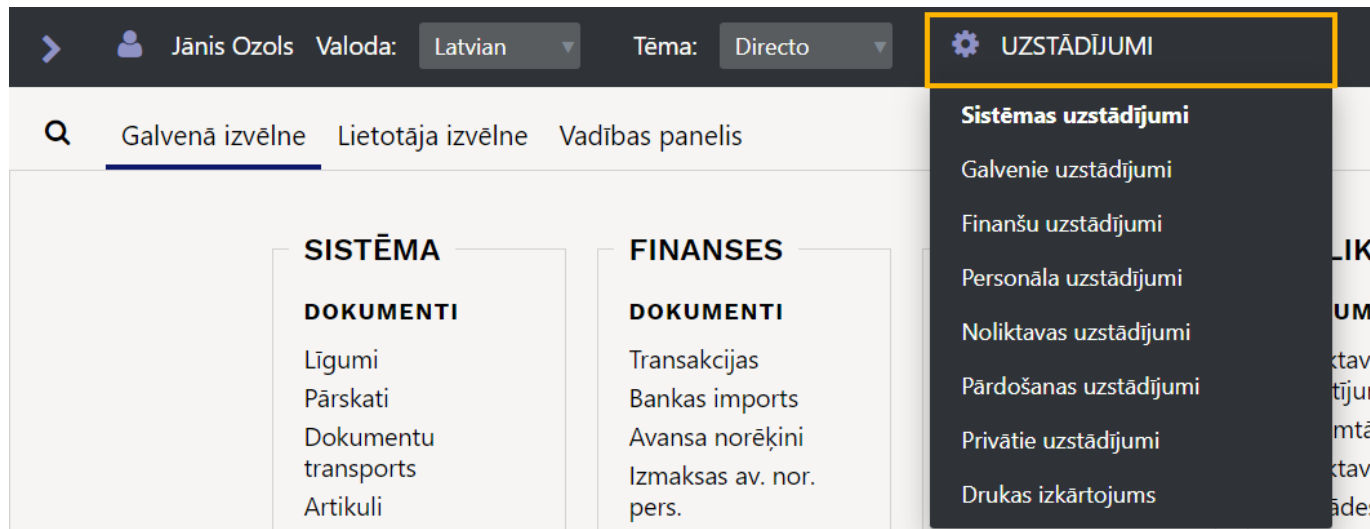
Jānis Ozols Valoda: Latvian Tēma: Directo UZSTĀDĪJUMI

Galvenā izvēlne Lietotāja izvēlne Vadības panelis

Sistēmas uzstādījumi
Galvenie uzstādījumi
Finanšu uzstādījumi
Personāla uzstādījumi
Noliktavas uzstādījumi
Pārdošanas uzstādījumi
Privātie uzstādījumi
Drukas izkārtojums

SISTĒMA
DOKUMENTI
Līgumi
Pārskati
Dokumentu transports
Artikuli

FINANSES
DOKUMENTI
Transakcijas
Bankas imports
Avansa norēķini
Izmaksas av. nor. pers.

LIK
UM
ktav
tīju
mtā
ktav
ādes